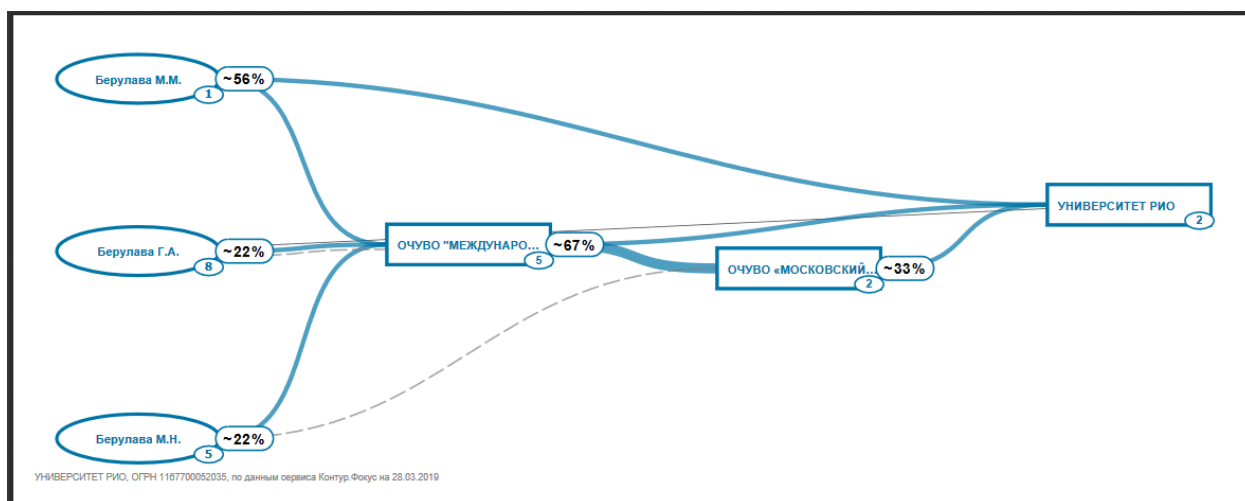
Берулава М.М.
~56%
1

Берулава Г.А.
~22%
8

Берулава М.Н.
~22%
5

ОЧУВО "МЕЖДУНАРО...
5
~67%

ОЧУВО «МОСКОВСКИЙ...
2
~33%

УНИВЕРСИТЕТ РИО
2

УНИВЕРСИТЕТ РИО, ОГРН 1167700052035, по данным сервиса Контур.Фокус на 28.03.2019